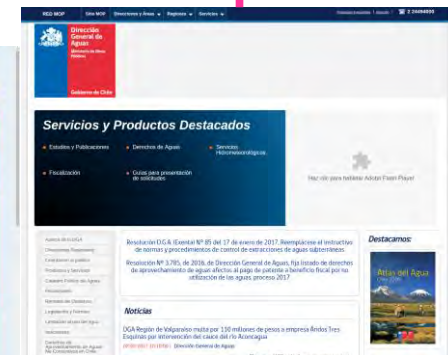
RED MOP | Sitio MOP | Direcciones y Áreas | Regiones | Servicios

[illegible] | 2 24494000

Dirección General de Aguas

Ministerio de Obras Públicas

Gobierno de Chile

Servicios y Productos Destacados

Estudios y Publicaciones

Derechos de Agua

Servicios Hidrometeorológicos

Fiscalización

Guías para presentación de solicitudes

Haz clic para instalar Adobe Flash Player

Acerca de la DGA

Ciudadanía Transparente

Compras en la DGA

Productos y Servicios

Catastro Público de Aguas

Fiscalización

Normativa de Derechos

Legislación y Normas

Información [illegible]

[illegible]

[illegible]

Resolución D.G.A. (Exenta) Nº 85 del 17 de enero de 2017. Reemplaza el Instructivo de normas y procedimientos de control de extracciones de aguas subterráneas

Resolución Nº 3.785, de 2016, de Dirección General de Aguas, fija listado de derechos de aprovechamiento de agua afectos al pago de patente a beneficio fiscal por su utilización de las aguas, proceso 2017

Noticias

DGA Región de Valparaíso multa por 130 millones de pesos a empresa Áridos Tres Esquinas por intervención del cauce del río Aconcagua

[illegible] | Dirección General de Aguas

Destacamos:

Atlas del Agua